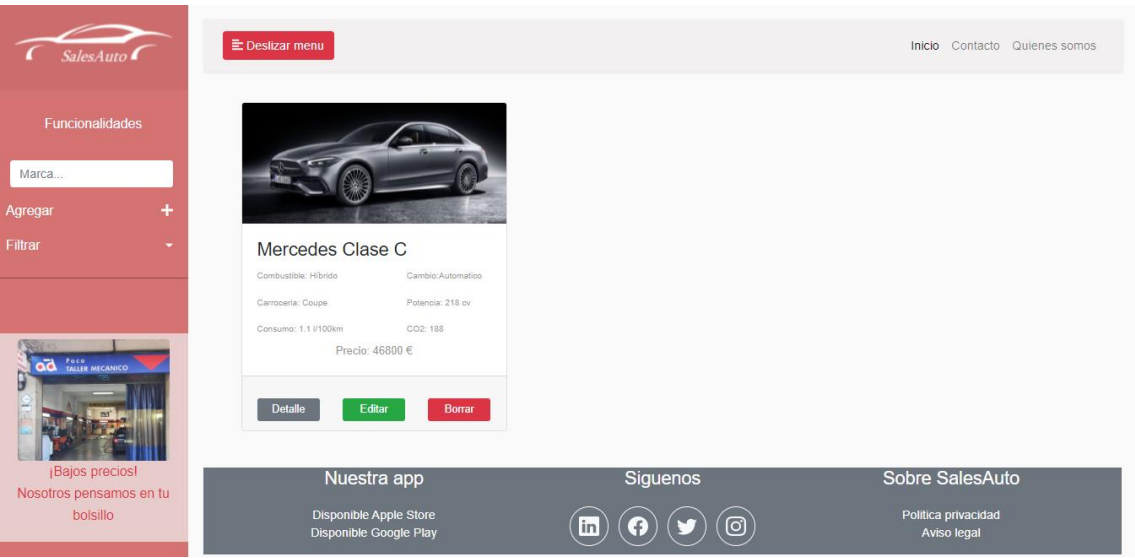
SalesAuto

Funcionalidades

Marca...

Agregar +

Filtrar

ad Paco TALLER MECANICO

¡Bajos precios! Nosotros pensamos en tu bolsillo

Deslizar menu

Inicio Contacto Quienes somos

Mercedes Clase C

Combustible: Hibrido

Cambio:Automatico

Carroceria: Coupe

Potencia: 218 cv

Consumo: 1.1 l/100km

CO2: 188

Precio: 46800 €

Detalle Editar Borrar

Nuestra app

Disponible Apple Store
Disponible Google Play

Siguenos

Sobre SalesAuto

Politica privacidad
Aviso legal